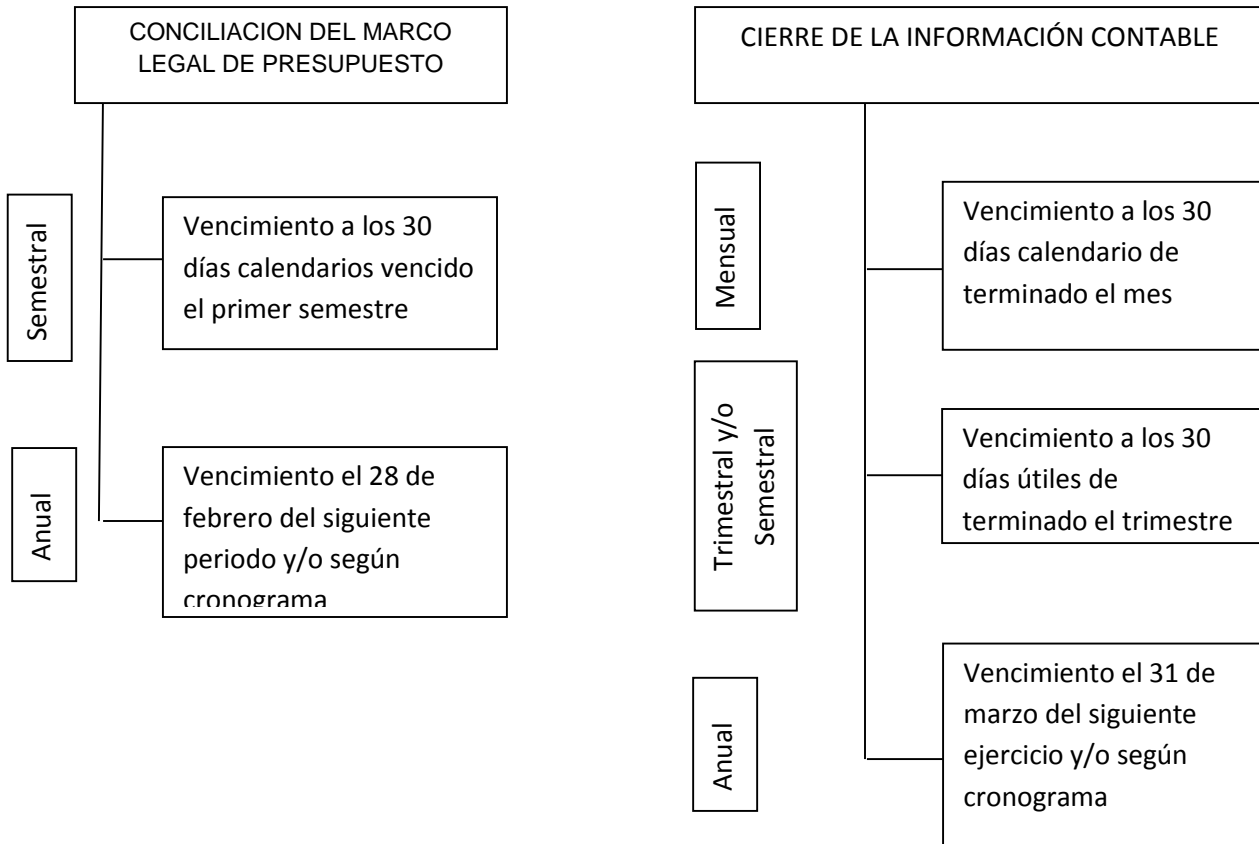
CONCILIACION DEL MARCO LEGAL DE PRESUPUESTO

Semestral

Vencimiento a los 30 días calendarios vencido el primer semestre

Anual

Vencimiento el 28 de febrero del siguiente periodo y/o según cronograma

CIERRE DE LA INFORMACIÓN CONTABLE

Mensual

Vencimiento a los 30 días calendario de terminado el mes

Trimestral y/o Semestral

Vencimiento a los 30 días útiles de terminado el trimestre

Anual

Vencimiento el 31 de marzo del siguiente ejercicio y/o según cronograma